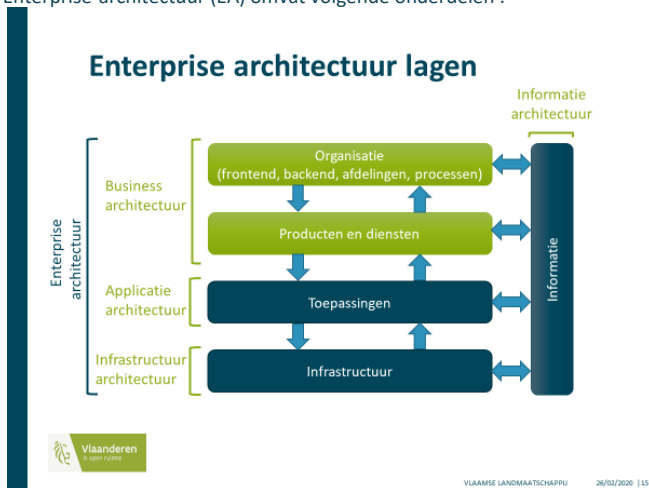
Enterprise architectuur (EA) omvat volgende onderdelen :

Enterprise architectuur lagen

Informatie architectuur

Enterprise architectuur

Business architectuur

Organisatie (frontend, backend, afdelingen, processen)

Producten en diensten

Applicatie architectuur

Toepassingen

Infrastructuur architectuur

Infrastructuur

Informatie

Vlaanderen
is open ruimte

VLAAMSE LANDMAATSCHAPPIJ 26/02/2020 | 15